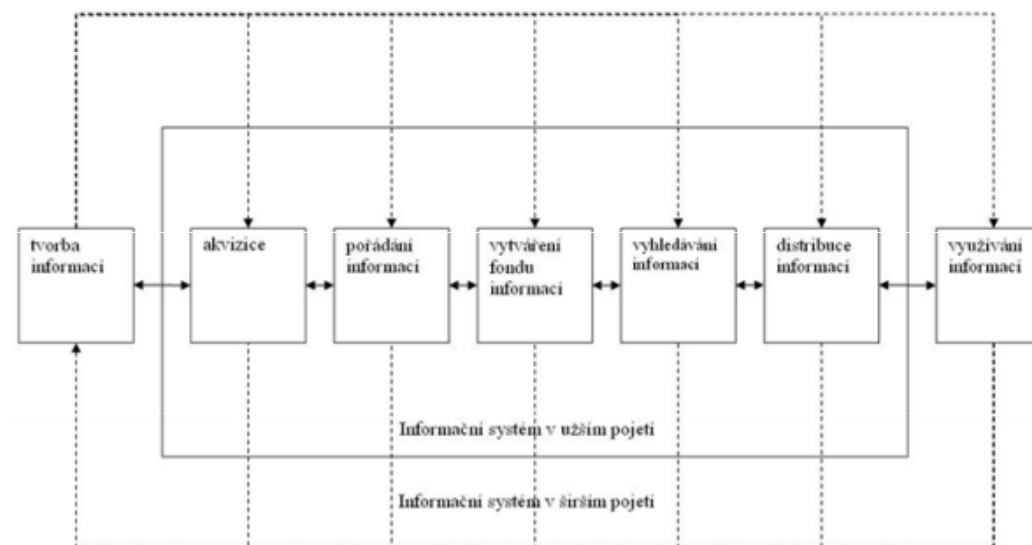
tvorba informací

akvizice

pořádání informací

vytváření fondu informací

vyhledávání informací

distribuce informací

využívání informací

Informační systém v užším pojetí

Informační systém v širším pojetí